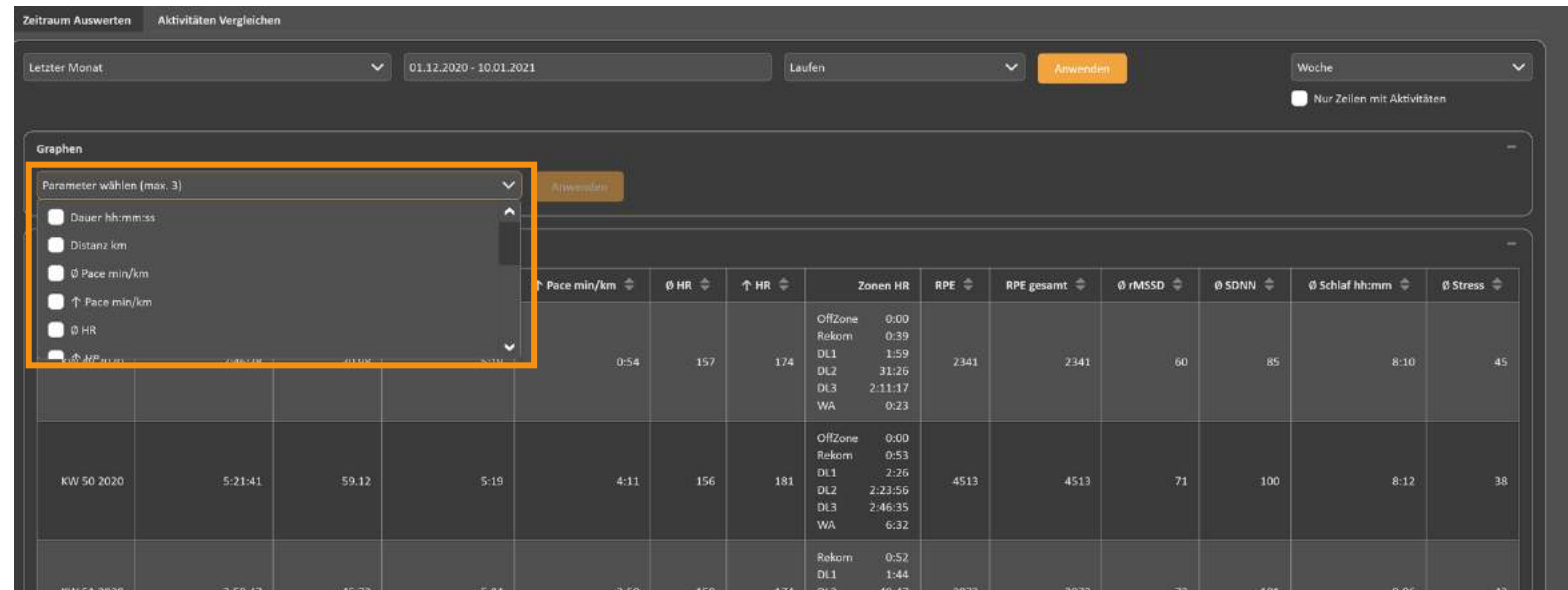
Zeitraum Auswerten Aktivitäten Vergleichen

Letzter Monat
01.12.2020 - 10.01.2021
Laufen
Anwenden
Woche
Nur Zeilen mit Aktivitäten

Graphen

Parameter wählen (max. 3)
Anwenden

Dauer hh:mm:ss
Distanz km
Ø Pace min/km
↑ Pace min/km
Ø HR
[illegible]

| | | | | ↑ Pace min/km | Ø HR | ↑ HR | Zonen HR | RPE | RPE gesamt | Ø rMSSD | Ø SDNN | Ø Schlaf hh:mm | Ø Stress |
|---|---|---|---|---|---|---|---|---|---|---|---|---|---|
| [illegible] | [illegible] | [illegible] | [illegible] | 0:54 | 157 | 174 | OffZone 0:00 Rekom 0:39 DL1 1:59 DL2 31:26 DL3 2:11:17 WA 0:23 | 2341 | 2341 | 60 | 85 | 8:10 | 45 |
| KW 50 2020 | 5:21:41 | 59.12 | 5:19 | 4:11 | 156 | 181 | OffZone 0:00 Rekom 0:53 DL1 2:26 DL2 2:23:56 DL3 2:46:35 WA 6:32 | 4513 | 4513 | 71 | 100 | 8:12 | 38 |
| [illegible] | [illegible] | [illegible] | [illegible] | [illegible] | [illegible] | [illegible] | Rekom 0:52 DL1 1:44 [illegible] | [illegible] | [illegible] | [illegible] | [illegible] | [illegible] | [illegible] |